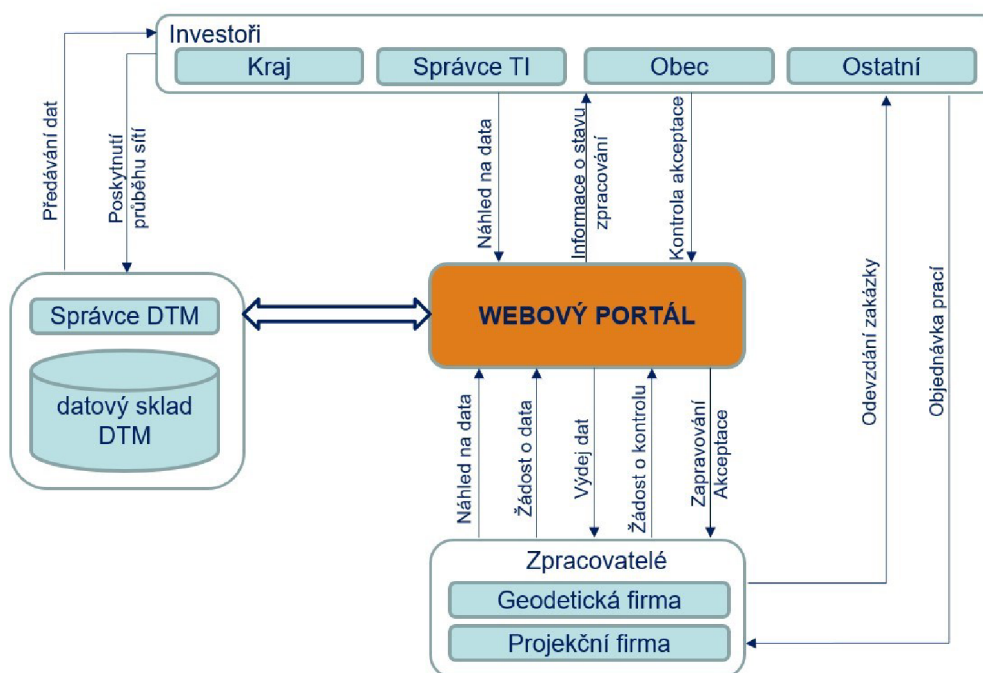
Investoři

Kraj

Správce TI

Obec

Ostatní

Předávání dat

Poskytnutí průběhu sítí

Náhled na data

Informace o stavu zpracování

Kontrola akceptace

Správce DTM

datový sklad DTM

WEBOVÝ PORTÁL

Odevzdání zakázky

Objednávka prací

Náhled na data

Žádost o data

Výdej dat

Žádost o kontrolu

Zapravování Akceptace

Zpracovatelé

Geodetická firma

Projekční firma